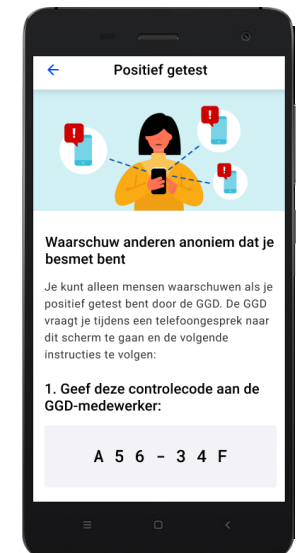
Positief getest

Waarschuw anderen anoniem dat je besmet bent

Je kunt alleen mensen waarschuwen als je positief getest bent door de GGD. De GGD vraagt je tijdens een telefoongesprek naar dit scherm te gaan en de volgende instructies te volgen:

1. Geef deze controlecode aan de GGD-medewerker:

A 5 6 - 3 4 F